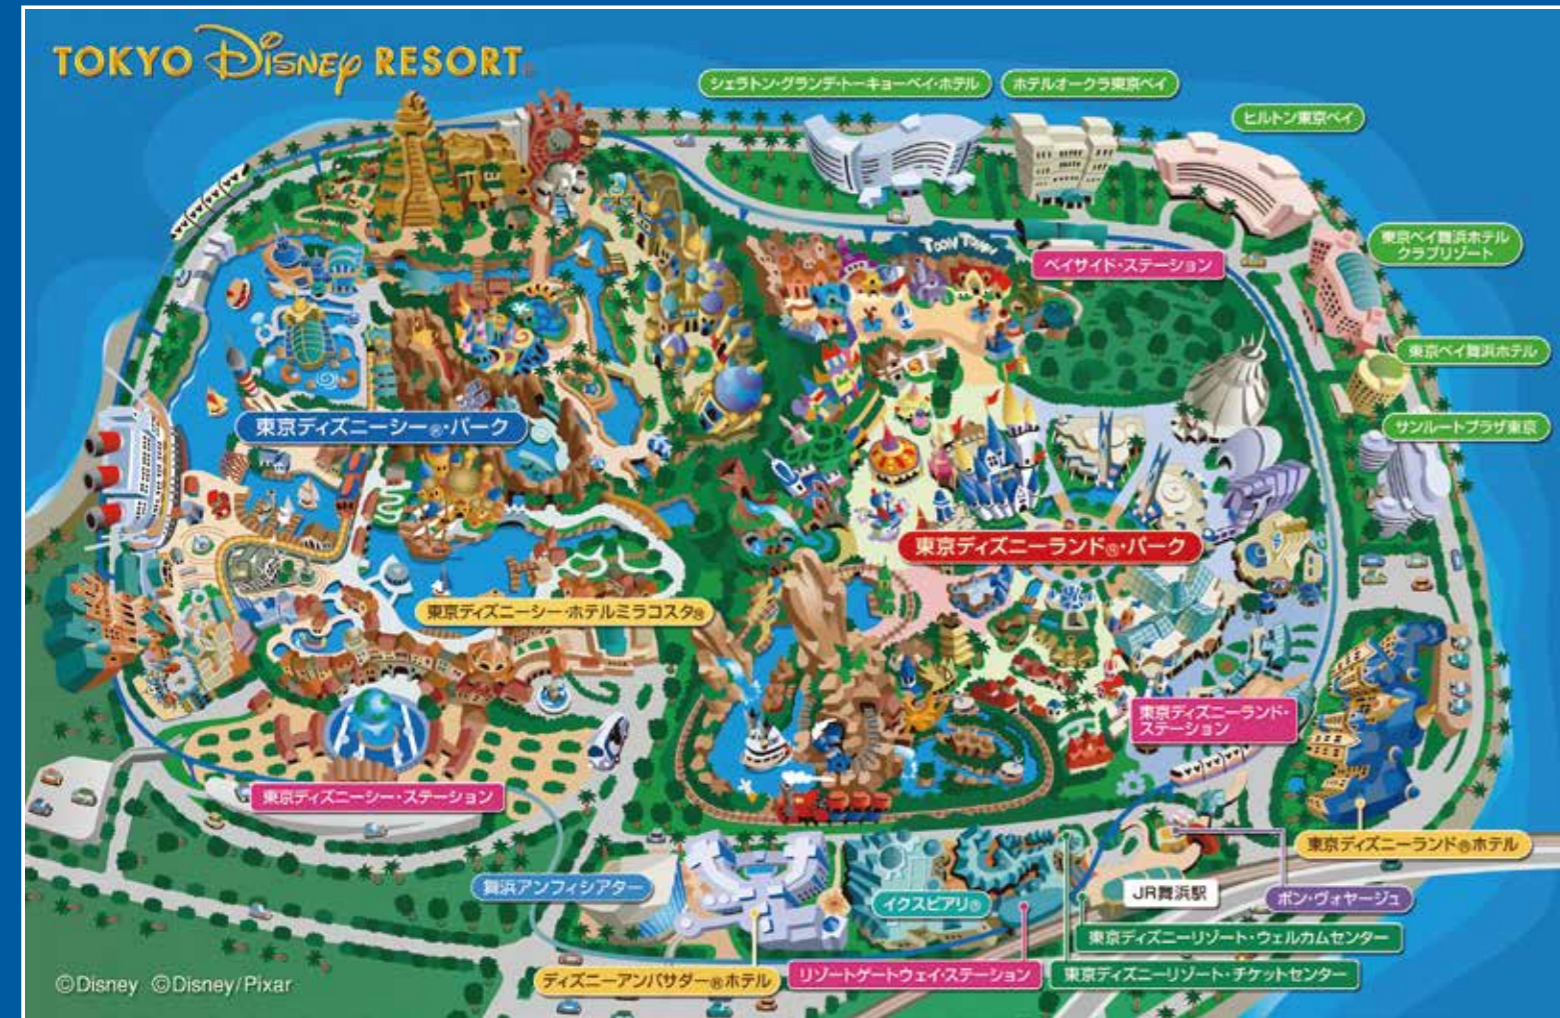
TOKYO Disney RESORT

シェラトン・グランデ・トーキョーベイ・ホテル

ホテルオークラ東京ベイ

ヒルトン東京ベイ

東京ベイ舞浜ホテル クラブリゾート

Toon Town

ベイサイド・ステーション

東京ベイ舞浜ホテル

サンルートプラザ東京

東京ディズニーシー®・パーク

東京ディズニーランド®・パーク

東京ディズニーシー・ホテルミラコスタ®

東京ディズニーランド・ステーション

東京ディズニーシー・ステーション

東京ディズニーランド®ホテル

JR舞浜駅

ボン・ヴォヤージュ

舞浜アンフィシアター

イクスピアリ®

東京ディズニーリゾート・ウェルカムセンター

東京ディズニーリゾート・チケットセンター

ディズニーアンバサダー®ホテル

リゾートゲートウェイ・ステーション

©Disney ©Disney/Pixar